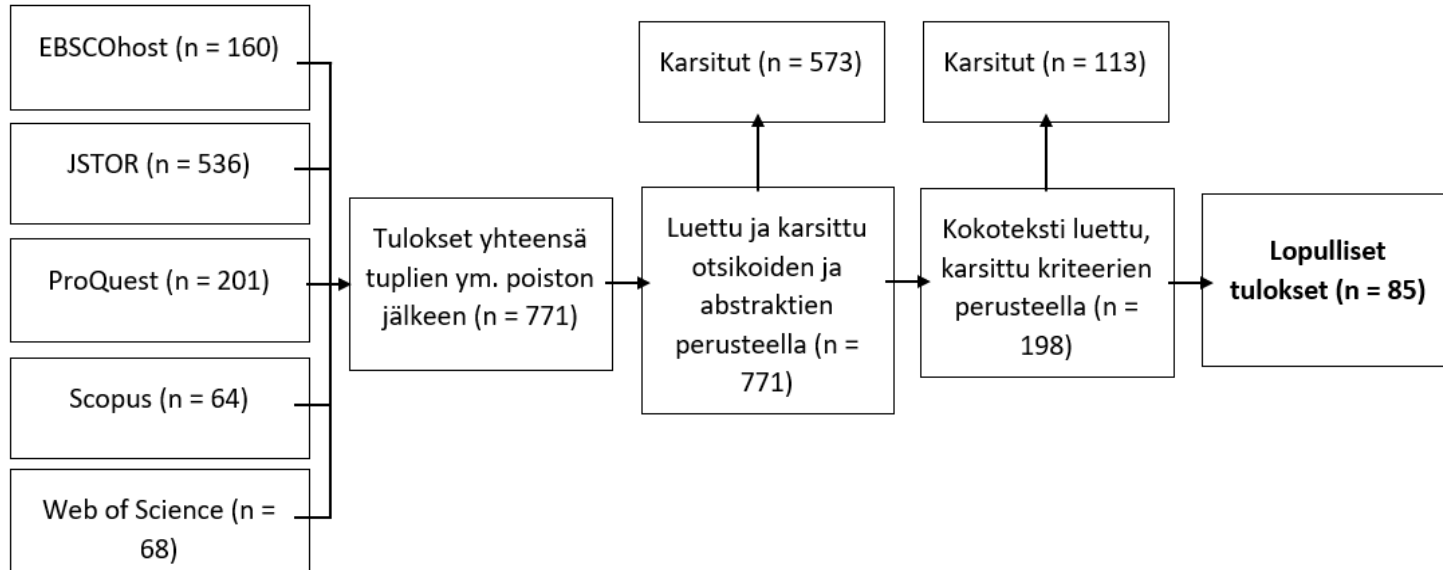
EBSCOhost (n = 160)

JSTOR (n = 536)

ProQuest (n = 201)

Scopus (n = 64)

Web of Science (n = 68)

Tulokset yhteensä tuplien ym. poiston jälkeen (n = 771)

Karsitut (n = 573)

Luettu ja karsittu otsikoiden ja abstraktien perusteella (n = 771)

Karsitut (n = 113)

Kokoteksti luettu, karsittu kriteerien perusteella (n = 198)

**Lopulliset tulokset (n = 85)**